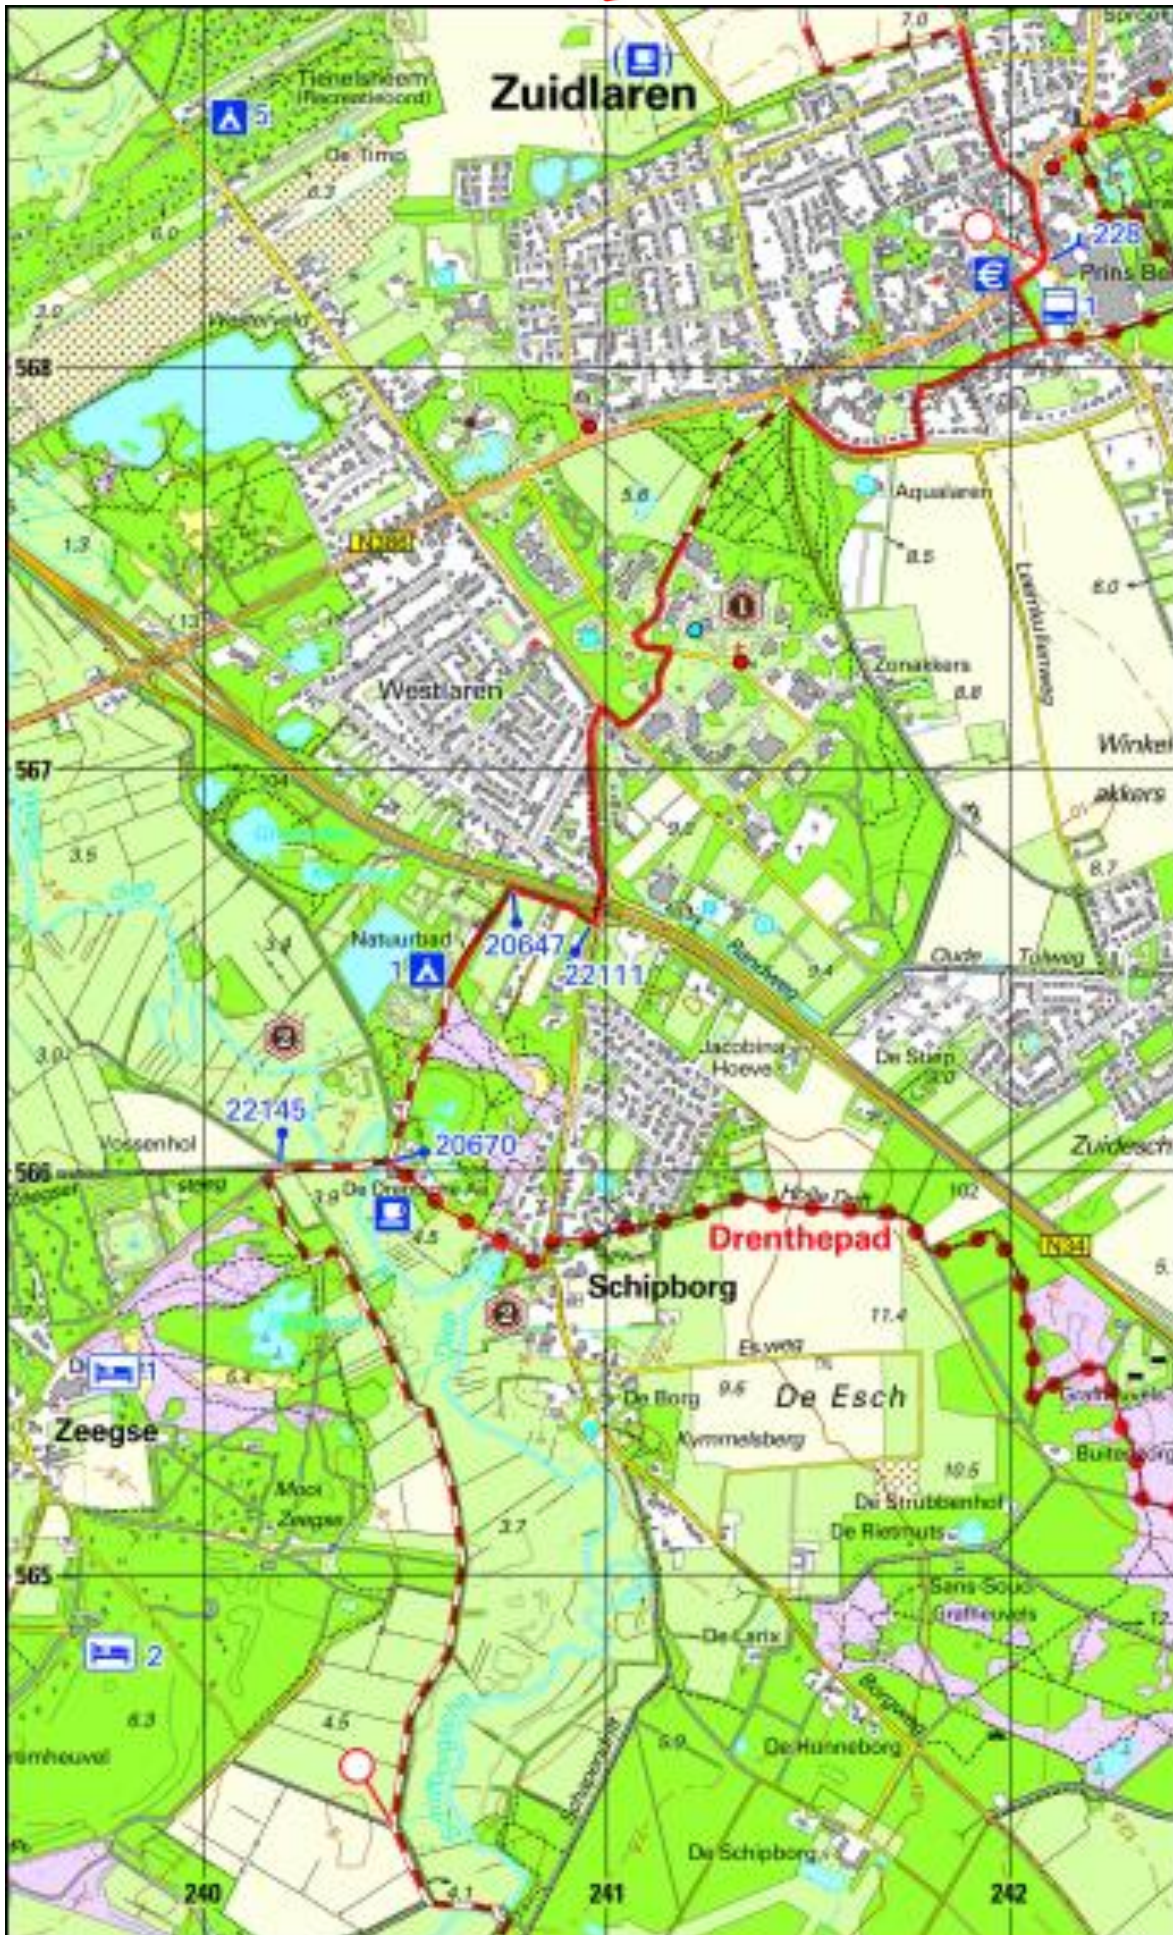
7.0
Sprook
Zuidlaren
Tienelsheem (Recreatieoord)
5
De Timp
6.2
6.0
3.0
Westerveld
568
226
Prins Be
1
5.6
Aqualaren
N386
1.2
8.5
6.0
1.13
Zonakkers
6.8
Westlaren
Winkel
akkers
567
104
3.5
9.2
8.7
3.4
Natuurbad
1
20647
22111
Oude
Tolweg
Randweg
3.4
Jacobina Hoeve
De Stiep
3.0
3.0
22145
20670
Vossenhol
Zuidesch
566
steeg
3.8
De Drentsche Aa
102
Hoge Dijk
4.5
Drenthepad
N34
Schipborg
11.4
Esweg
De Borg
9.6
De Esch
Zeegse
1
Kymmelsberg
10.5
De Strubbenhof
Mooi Zeegse
De Riesnuts
3.7
565
Sans Souci
Grafheuvels
De Larix
2
6.3
Borgweg
4.5
5.9
De Hunneborg
rimheuvel
Schipborgerweg
De Schipborg
4.1
240
241
242